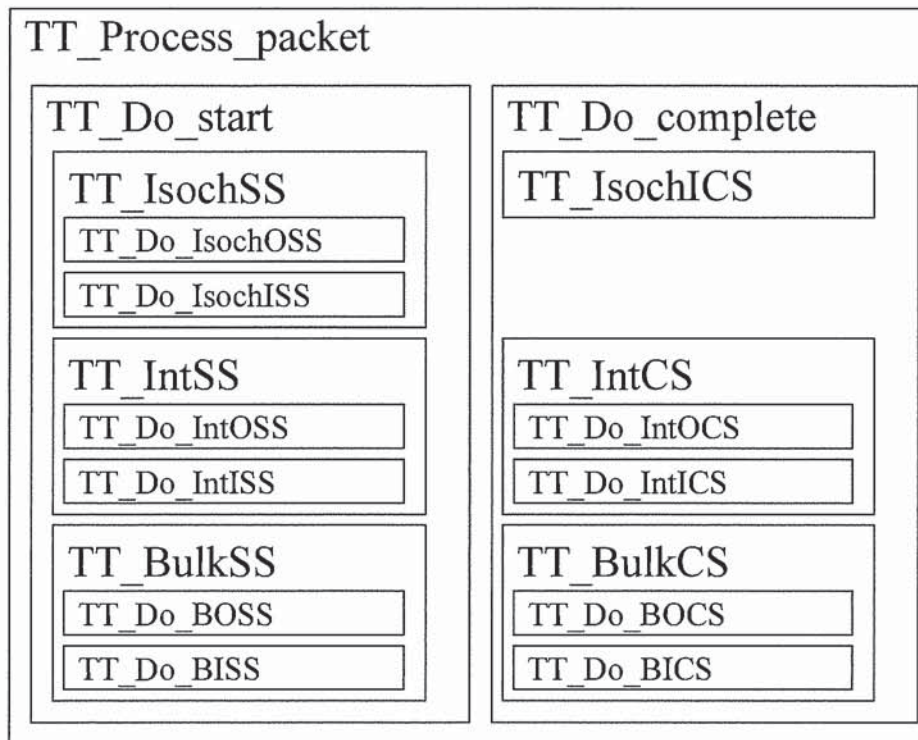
TT_Process_packet

TT_Do_start

TT_IsochSS

TT_Do_IsochOSS

TT_Do_IsochISS

TT_IntSS

TT_Do_IntOSS

TT_Do_IntISS

TT_BulkSS

TT_Do_BOSS

TT_Do_BISS

TT_Do_complete

TT_IsochICS

TT_IntCS

TT_Do_IntOCS

TT_Do_IntICS

TT_BulkCS

TT_Do_BOCS

TT_Do_BICS